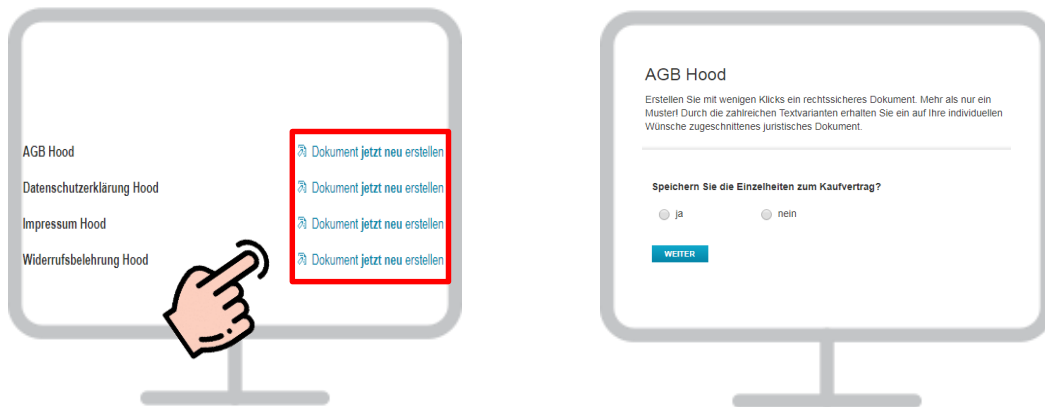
AGB Hood
Dokument jetzt neu erstellen

Datenschutzerklärung Hood
Dokument jetzt neu erstellen

Impressum Hood
Dokument jetzt neu erstellen

Widerrufsbelehrung Hood
Dokument jetzt neu erstellen

AGB Hood

Erstellen Sie mit wenigen Klicks ein rechtssicheres Dokument. Mehr als nur ein Muster! Durch die zahlreichen Textvarianten erhalten Sie ein auf Ihre individuellen Wünsche zugeschnittenes juristisches Dokument.

Speichern Sie die Einzelheiten zum Kaufvertrag?

ja

nein

WEITER